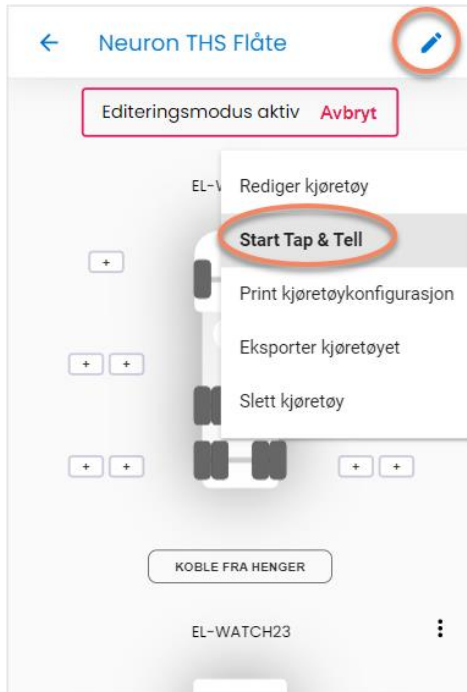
← Neuron THS Flåte

Editeringsmodus aktiv Avbryt

EL-V

Rediger kjøretøy

Start Tap & Tell

Print kjøretøykonfigurasjon

Eksporter kjøretøyet

Slett kjøretøy

+

+ +

+ +

+ +

KOBLE FRA HENGER

EL-WATCH23